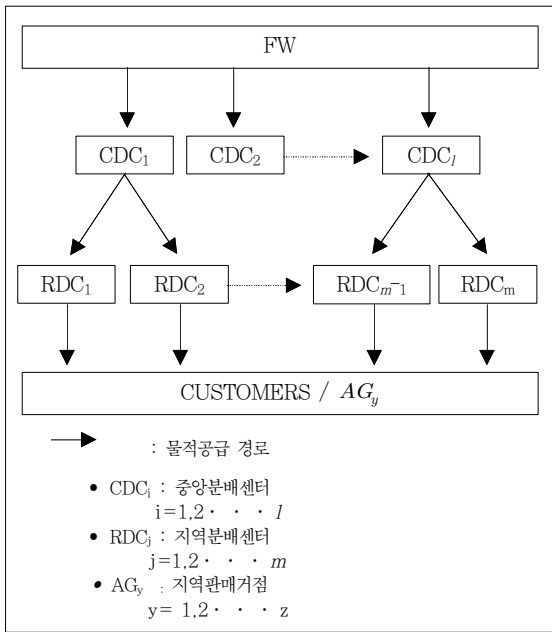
FW

$CDC_1$ $CDC_2$ $CDC_l$

$RDC_1$ $RDC_2$ $RDC_{m-1}$ $RDC_m$

CUSTOMERS / $AG_y$

: 물적공급 경로

• $CDC_i$ : 중앙분배센터
i = 1,2 · · · $l$

• $RDC_j$ : 지역분배센터
j = 1,2 · · · $m$

• $AG_y$ : 지역판매거점
y = 1,2 · · · z